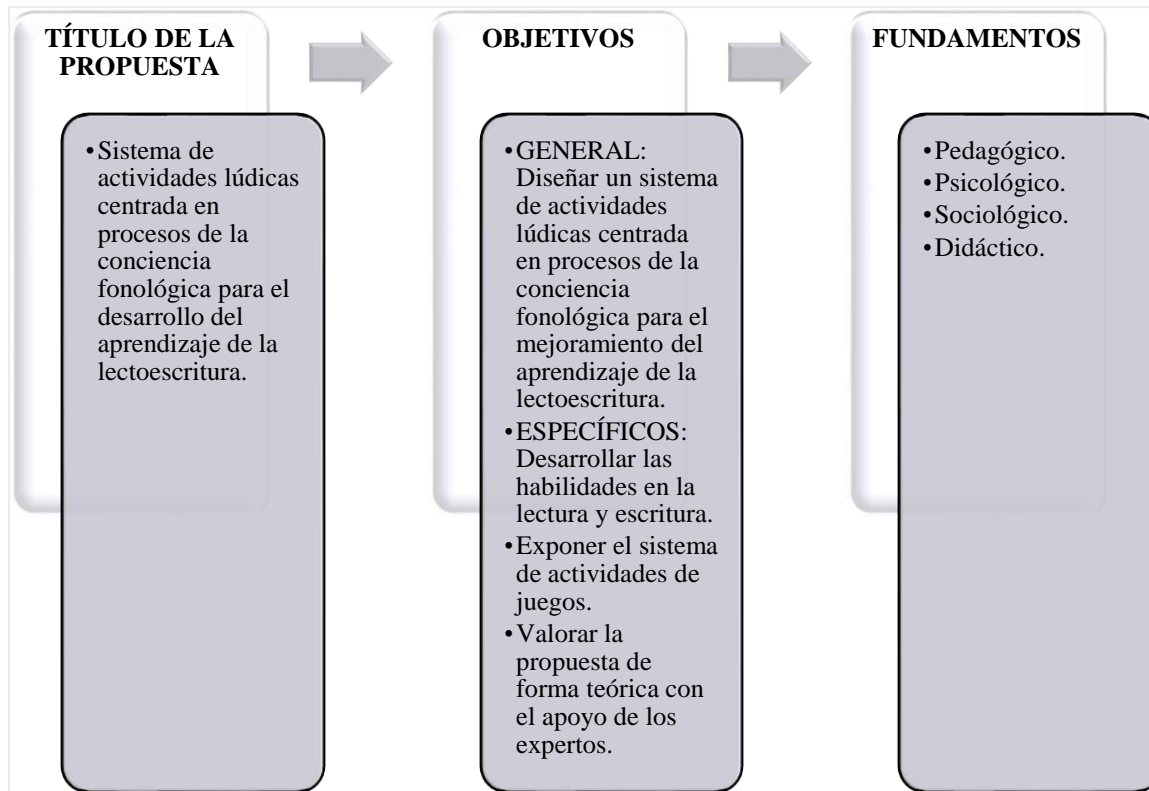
TÍTULO DE LA PROPUESTA

• Sistema de actividades lúdicas centrada en procesos de la conciencia fonológica para el desarrollo del aprendizaje de la lectoescritura.

OBJETIVOS

• GENERAL: Diseñar un sistema de actividades lúdicas centrada en procesos de la conciencia fonológica para el mejoramiento del aprendizaje de la lectoescritura.
• ESPECÍFICOS: Desarrollar las habilidades en la lectura y escritura.
• Exponer el sistema de actividades de juegos.
• Valorar la propuesta de forma teórica con el apoyo de los expertos.

FUNDAMENTOS

• Pedagógico.
• Psicológico.
• Sociológico.
• Didáctico.